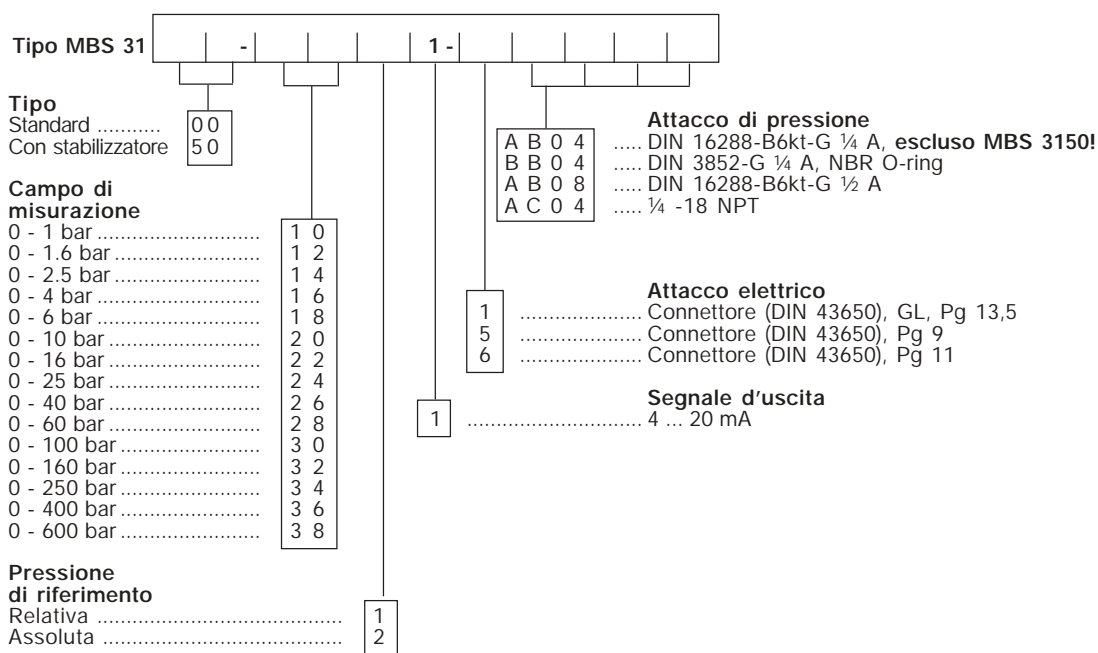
Tipo MBS 31 | | - | | | | 1 - | | | | |

**Tipo**
Standard ........... 0 0
Con stabilizzatore 5 0

**Campo di misurazione**
0 - 1 bar ........................... 1 0
0 - 1.6 bar ......................... 1 2
0 - 2.5 bar ......................... 1 4
0 - 4 bar ........................... 1 6
0 - 6 bar ........................... 1 8
0 - 10 bar ......................... 2 0
0 - 16 bar ......................... 2 2
0 - 25 bar ......................... 2 4
0 - 40 bar ......................... 2 6
0 - 60 bar ......................... 2 8
0 - 100 bar ....................... 3 0
0 - 160 bar ....................... 3 2
0 - 250 bar ....................... 3 4
0 - 400 bar ....................... 3 6
0 - 600 bar ....................... 3 8

**Pressione di riferimento**
Relativa ........................................ 1
Assoluta ........................................ 2

**Attacco di pressione**
A B 0 4 ..... DIN 16288-B6kt-G ¼ A, **escluso MBS 3150!**
B B 0 4 ..... DIN 3852-G ¼ A, NBR O-ring
A B 0 8 ..... DIN 16288-B6kt-G ½ A
A C 0 4 ..... ¼ -18 NPT

**Attacco elettrico**
1 ..................... Connettore (DIN 43650), GL, Pg 13,5
5 ..................... Connettore (DIN 43650), Pg 9
6 ..................... Connettore (DIN 43650), Pg 11

**Segnale d'uscita**
1 .............................. 4 ... 20 mA